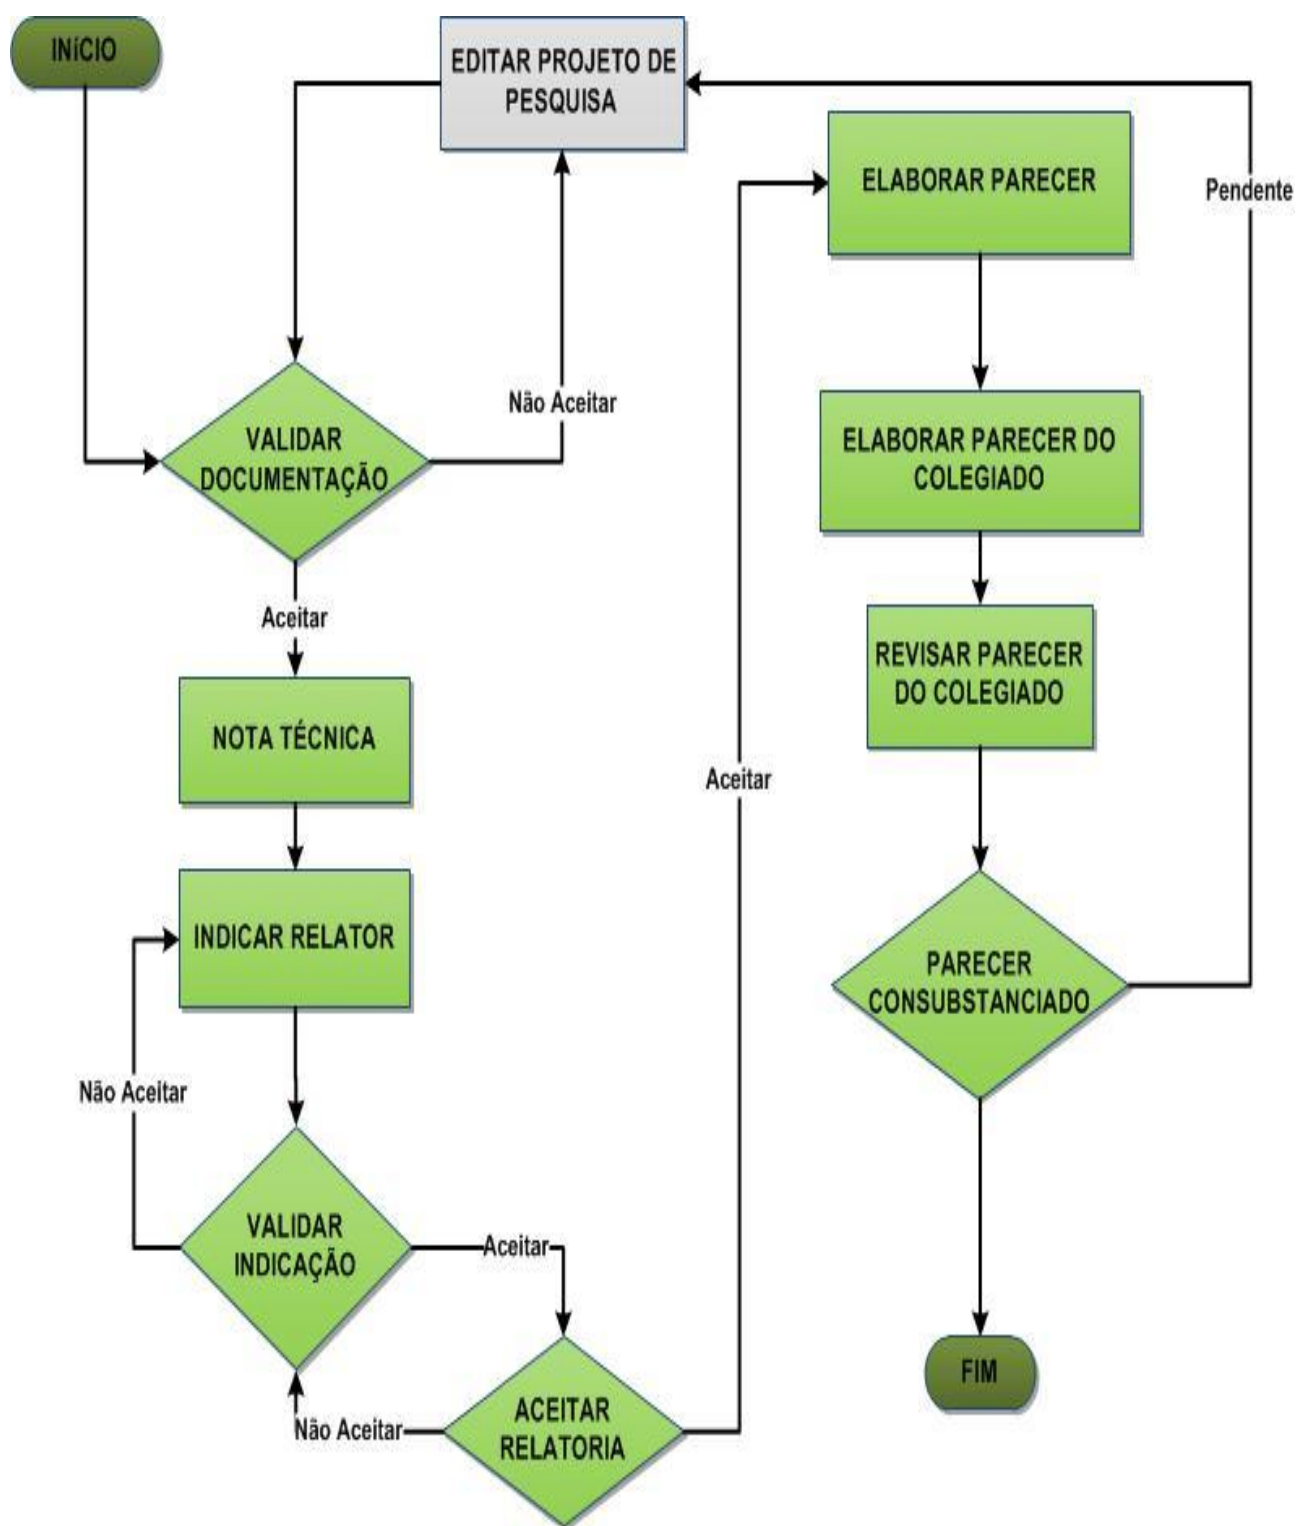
INÍCIO

EDITAR PROJETO DE PESQUISA

ELABORAR PARECER

Pendente

Não Aceitar

VALIDAR DOCUMENTAÇÃO

ELABORAR PARECER DO COLEGIADO

Aceitar

REVISAR PARECER DO COLEGIADO

NOTA TÉCNICA

Aceitar

INDICAR RELATOR

PARECER CONSUBSTANCIADO

Não Aceitar

VALIDAR INDICAÇÃO

Aceitar

FIM

Não Aceitar

ACEITAR RELATORIA